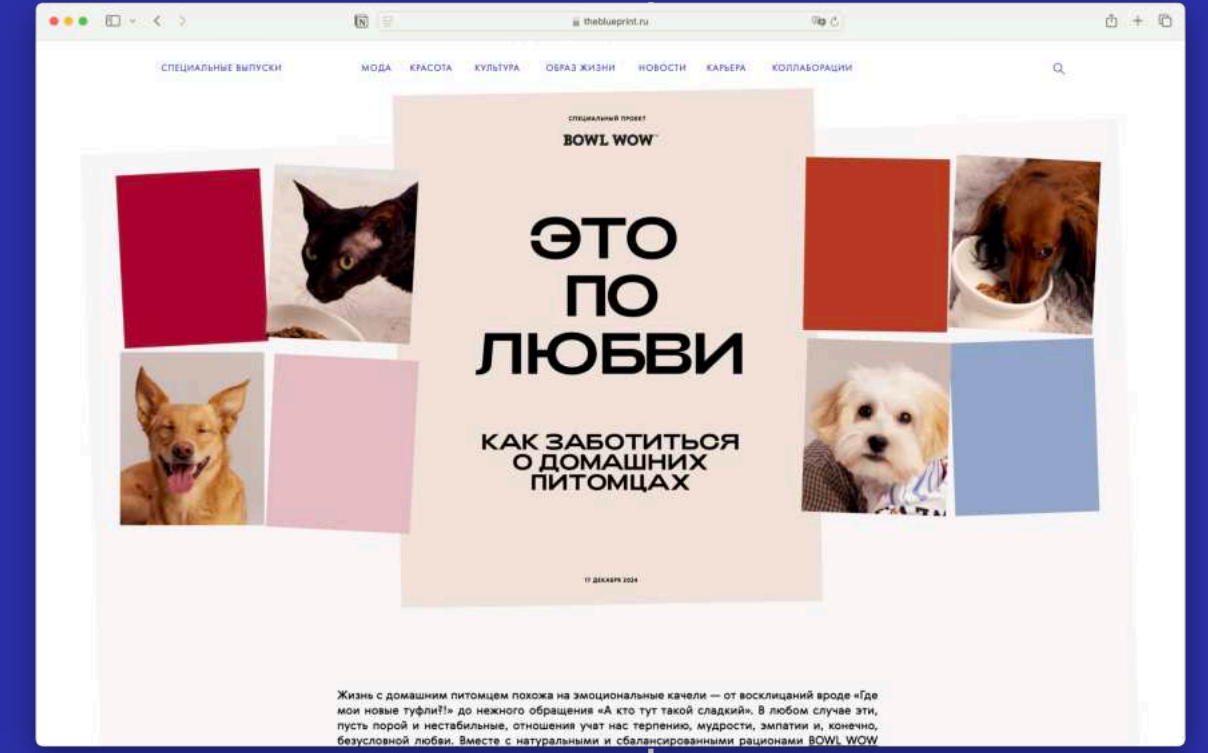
theblueprint.ru

СПЕЦИАЛЬНЫЕ ВЫПУСКИ

МОДА КРАСОТА КУЛЬТУРА ОБРАЗ ЖИЗНИ НОВОСТИ КАРЬЕРА КОЛЛАБОРАЦИИ

СПЕЦИАЛЬНЫЙ ПРОЕКТ

BOWL WOW

ЭТО ПО ЛЮБВИ

КАК ЗАБОТИТЬСЯ О ДОМАШНИХ ПИТОМЦАХ

17 ДЕКАБРЯ 2024

Жизнь с домашним питомцем похожа на эмоциональные качели — от восклицаний вроде «Где мои новые туфли?!» до нежного обращения «А кто тут такой сладкий». В любом случае эти, пусть порой и нестабильные, отношения учат нас терпению, мудрости, эмпатии и, конечно, безусловной любви. Вместе с натуральными и сбалансированными рационами BOWL WOW